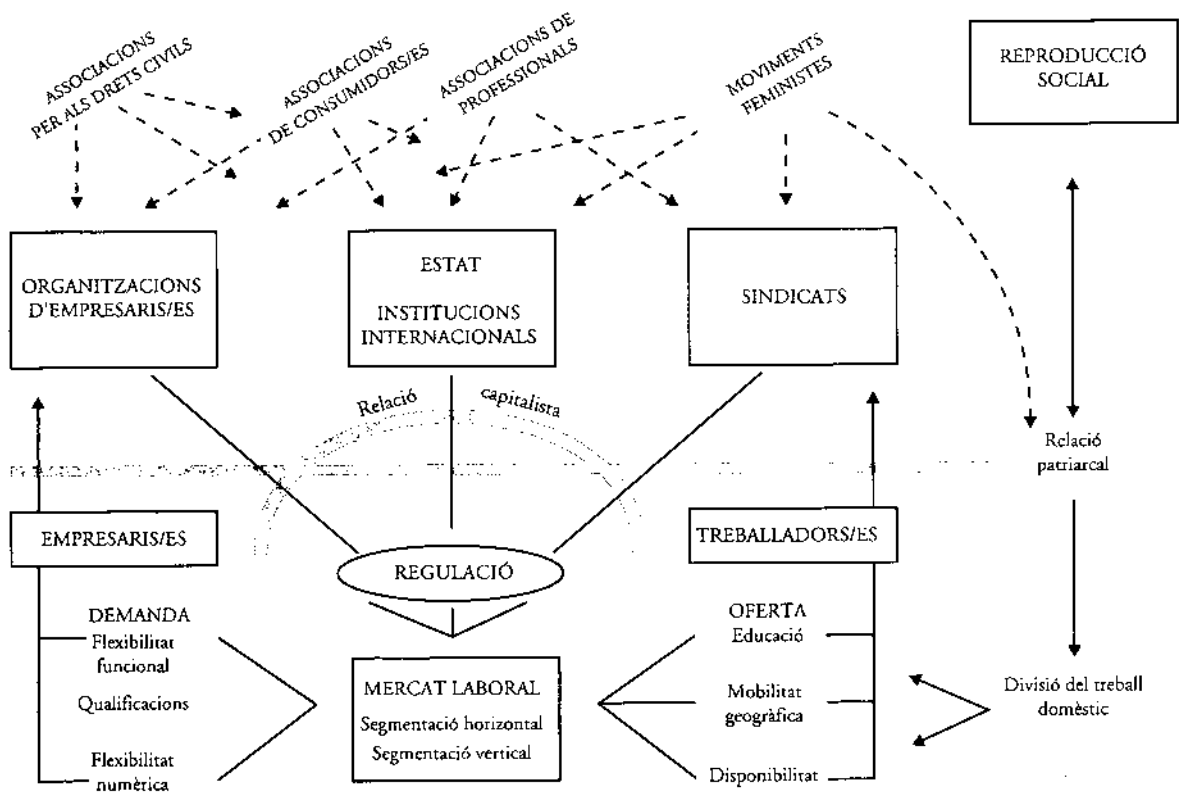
ASSOCIACIONS PER ALS DRETS CIVILS

ASSOCIACIONS DE CONSUMIDORS/ES

ASSOCIACIONS DE PROFESSIONALS

MOVIMENTS FEMINISTES

REPRODUCCIÓ SOCIAL

ORGANITZACIONS D'EMPRESARIS/ES

ESTAT

INSTITUCIONS INTERNACIONALS

SINDICATS

Relació capitalista

Relació patriarcal

EMPRESARIS/ES

REGULACIÓ

TREBALLADORS/ES

DEMANDA
Flexibilitat funcional
Qualificacions
Flexibilitat numèrica

MERCAT LABORAL
Segmentació horizontal
Segmentació vertical

OFERTA
Educació
Mobilitat geogràfica
Disponibilitat

Divisió del treball domèstic